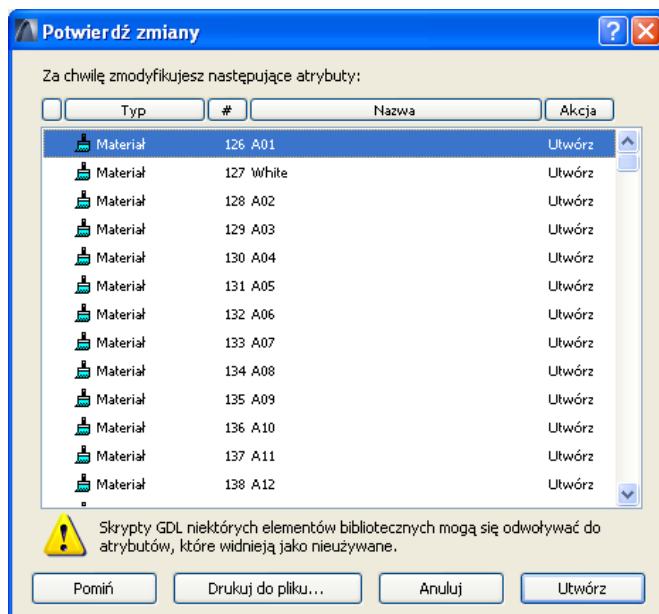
Potwierdź zmiany

Za chwilę zmodyfikujesz następujące atrybuty:

| Typ | # | Nazwa | Akcja |
|---|---|---|---|
| Materiał | 126 | A01 | Utwórz |
| Materiał | 127 | White | Utwórz |
| Materiał | 128 | A02 | Utwórz |
| Materiał | 129 | A03 | Utwórz |
| Materiał | 130 | A04 | Utwórz |
| Materiał | 131 | A05 | Utwórz |
| Materiał | 132 | A06 | Utwórz |
| Materiał | 133 | A07 | Utwórz |
| Materiał | 134 | A08 | Utwórz |
| Materiał | 135 | A09 | Utwórz |
| Materiał | 136 | A10 | Utwórz |
| Materiał | 137 | A11 | Utwórz |
| Materiał | 138 | A12 | Utwórz |

Skrypty GDL niektórych elementów bibliotecznych mogą się odwoływać do atrybutów, które widnieją jako nieużywane.

Pomiń
Drukuj do pliku...
Anuluj
Utwórz